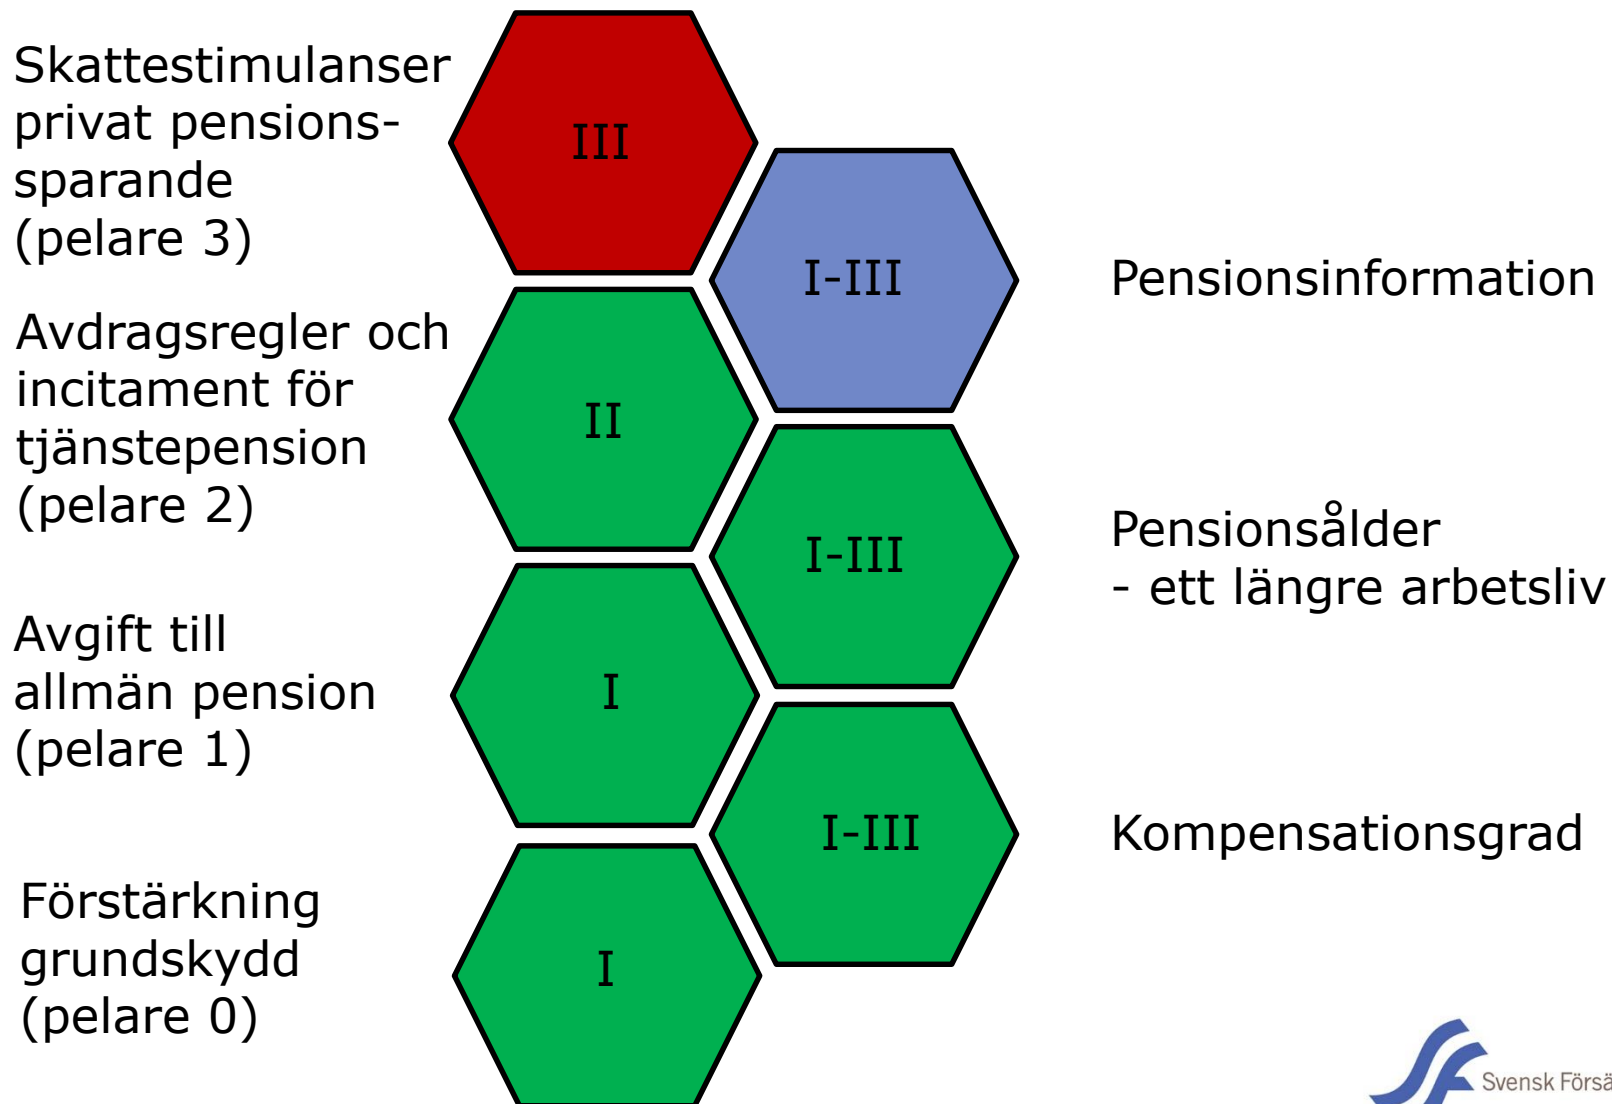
Skattestimulanser privat pensionssparande (pelare 3)

III

I-III

Pensionsinformation

Avdragsregler och incitament för tjänstepension (pelare 2)

II

I-III

Pensionsålder
- ett längre arbetsliv

Avgift till allmän pension (pelare 1)

I

I-III

Kompensationsgrad

Förstärkning grundskydd (pelare 0)

I

Svensk Förs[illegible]